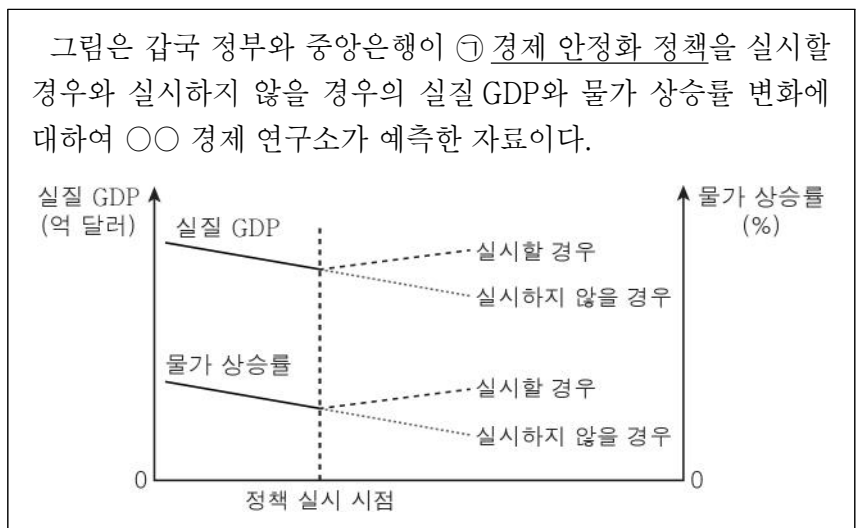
그림은 갑국 정부와 중앙은행이 ㉠ 경제 안정화 정책을 실시할 경우와 실시하지 않을 경우의 실질 GDP와 물가 상승률 변화에 대하여 ○○ 경제 연구소가 예측한 자료이다.

실질 GDP
(억 달러)

물가 상승률
(%)

실질 GDP

실시할 경우

실시하지 않을 경우

물가 상승률

실시할 경우

실시하지 않을 경우

0

0

정책 실시 시점